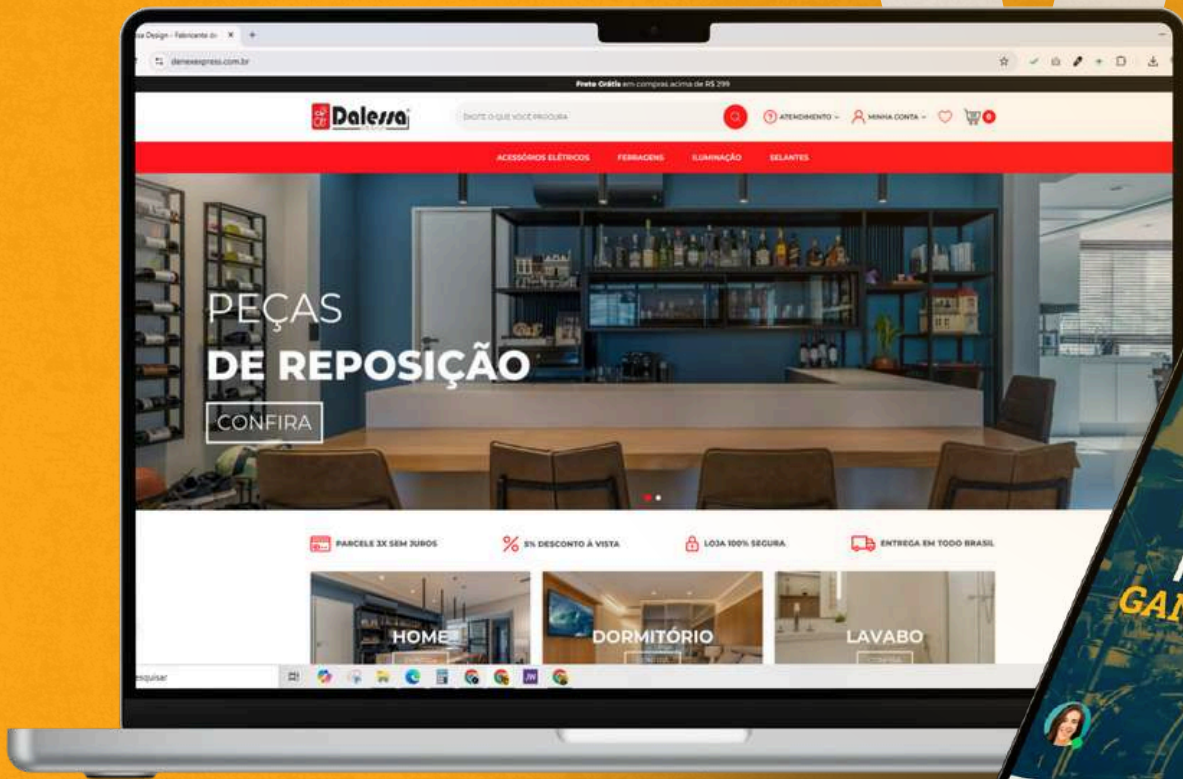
sa Design - Fabricante d ×

denexexpress.com.br

Frete Grátis em compras acima de R$ 299

Dalessa

DIGITE O QUE VOCÊ PROCURA

ATENDIMENTO

MINHA CONTA

0

ACESSÓRIOS ELÉTRICOS

FERRAGENS

ILUMINAÇÃO

SELANTES

PEÇAS

DE REPOSIÇÃO

CONFIRA

PARCELE 3X SEM JUROS

5% DESCONTO À VISTA

LOJA 100% SEGURA

ENTREGA EM TODO BRASIL

HOME

DORMITÓRIO

LAVABO

CONFIRA

esquisar

GAN